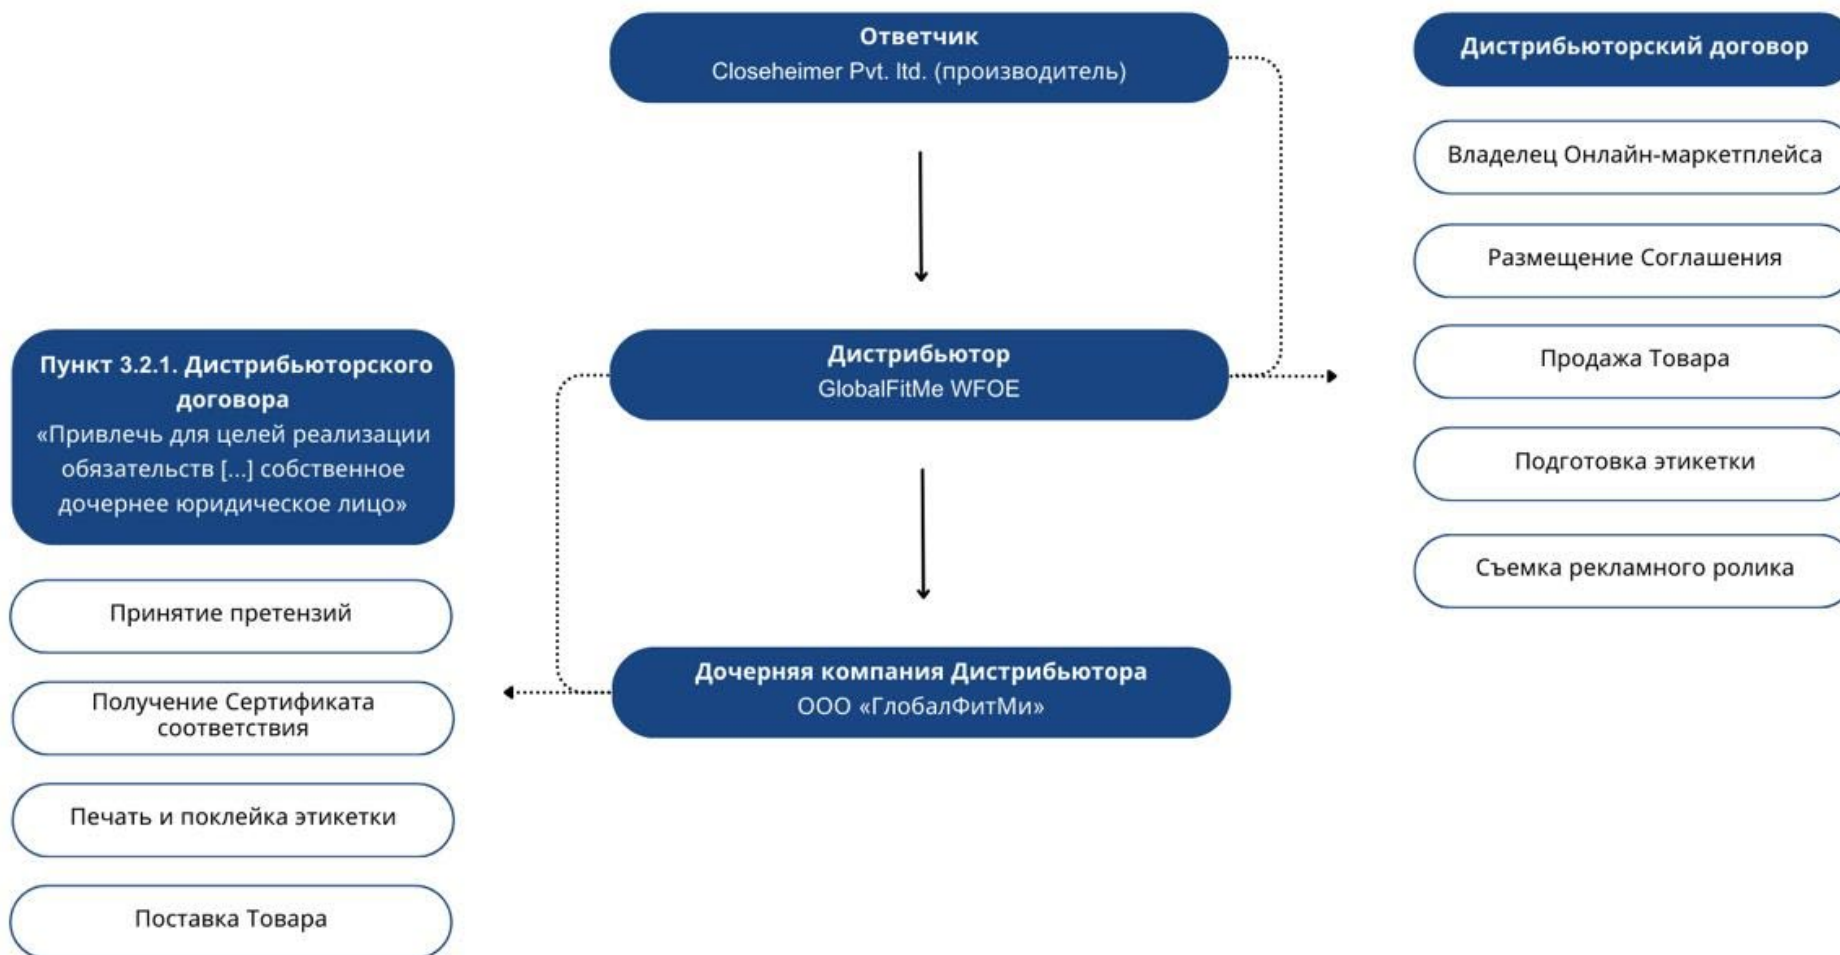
Ответчик
Closeheimer Pvt. ltd. (производитель)

Дистрибьюторский договор

Владелец Онлайн-маркетплейса

Размещение Соглашения

Продажа Товара

Подготовка этикетки

Съемка рекламного ролика

Пункт 3.2.1. Дистрибьюторского договора
«Привлечь для целей реализации обязательств [...] собственное дочернее юридическое лицо»

Дистрибьютор
GlobalFitMe WFOE

Принятие претензий

Получение Сертификата соответствия

Печать и поклейка этикетки

Поставка Товара

Дочерняя компания Дистрибьютора
ООО «ГлобалФитМи»